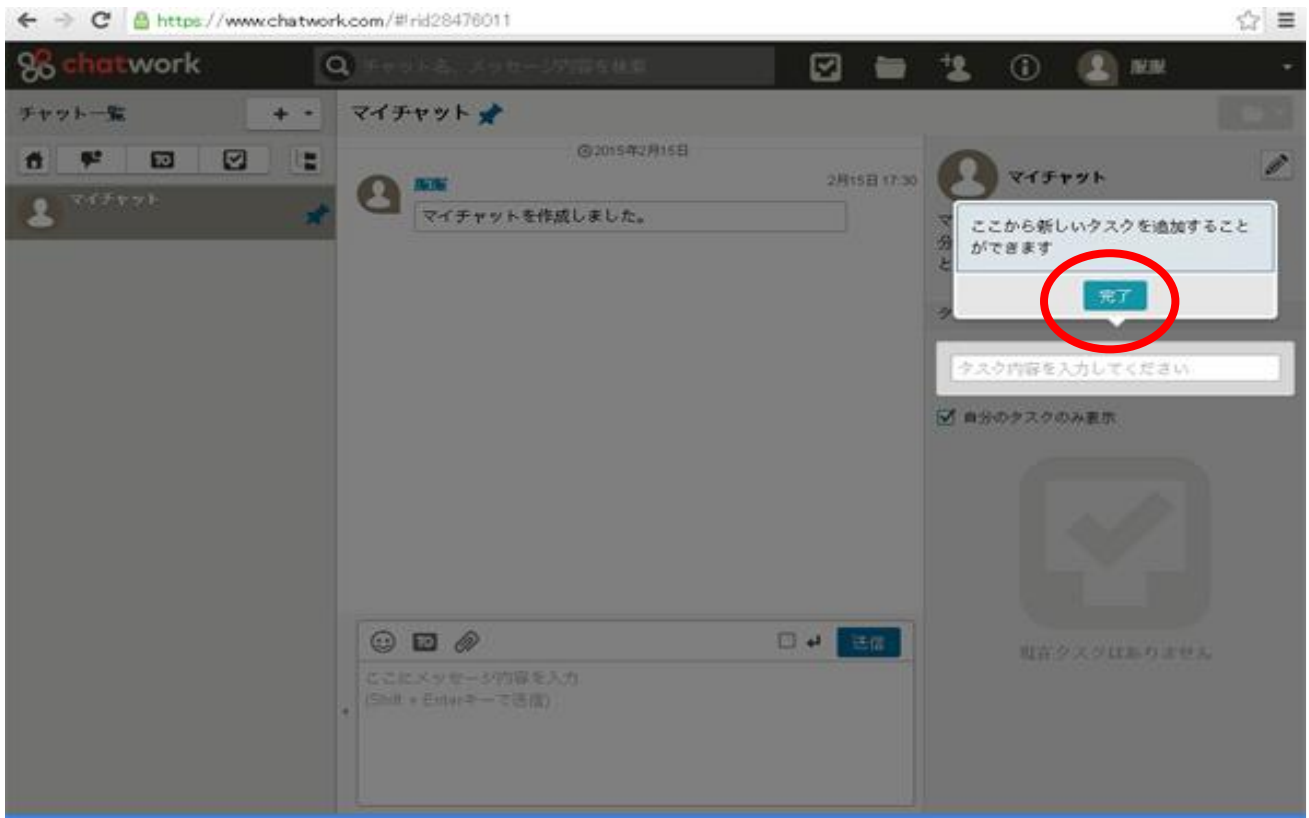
https://www.chatwork.com/#!rid28476011

chatwork

チャット名、メッセージ内容を検索

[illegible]

チャット一覧

+ -

TO

マイチャット

マイチャット

@2015年2月15日

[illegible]

2月15日 17:30

マイチャットを作成しました。

マイチャット

ここから新しいタスクを追加することができます

完了

タスク内容を入力してください

自分のタスクのみ表示

現在タスクはありません

TO

送信

ここにメッセージ内容を入力
(Shift + Enterキーで送信)